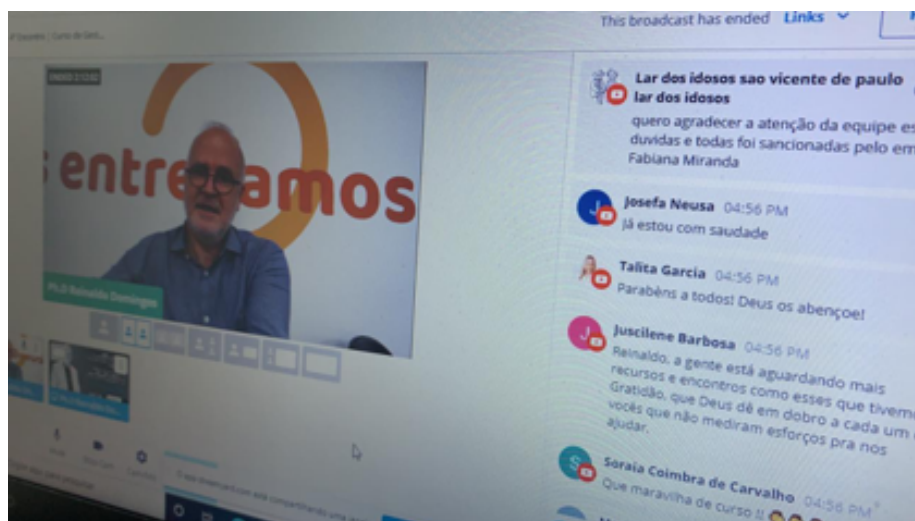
This broadcast has ended Links

ENDED 2:12:02

s entre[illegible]amos

Ph.D Reinaldo Domingos

Lar dos idosos sao vicente de paulo lar dos idosos
quero agradecer a atenção da equipe es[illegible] duvidas e todas foi sancionadas pelo em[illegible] Fabiana Miranda

Josefa Neusa 04:56 PM
Já estou com saudade

Talita Garcia 04:56 PM
Parabéns a todos! Deus os abençoe!

Juscilene Barbosa 04:56 PM
Reinaldo, a gente está aguardando mais recursos e encontros como esses que tivem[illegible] Gratidão, que Deus dê em dobro a cada um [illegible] vocês que não mediram esforços pra nos ajudar.

Soraia Coimbra de Carvalho 04:56 PM
Que maravilha de curso !!